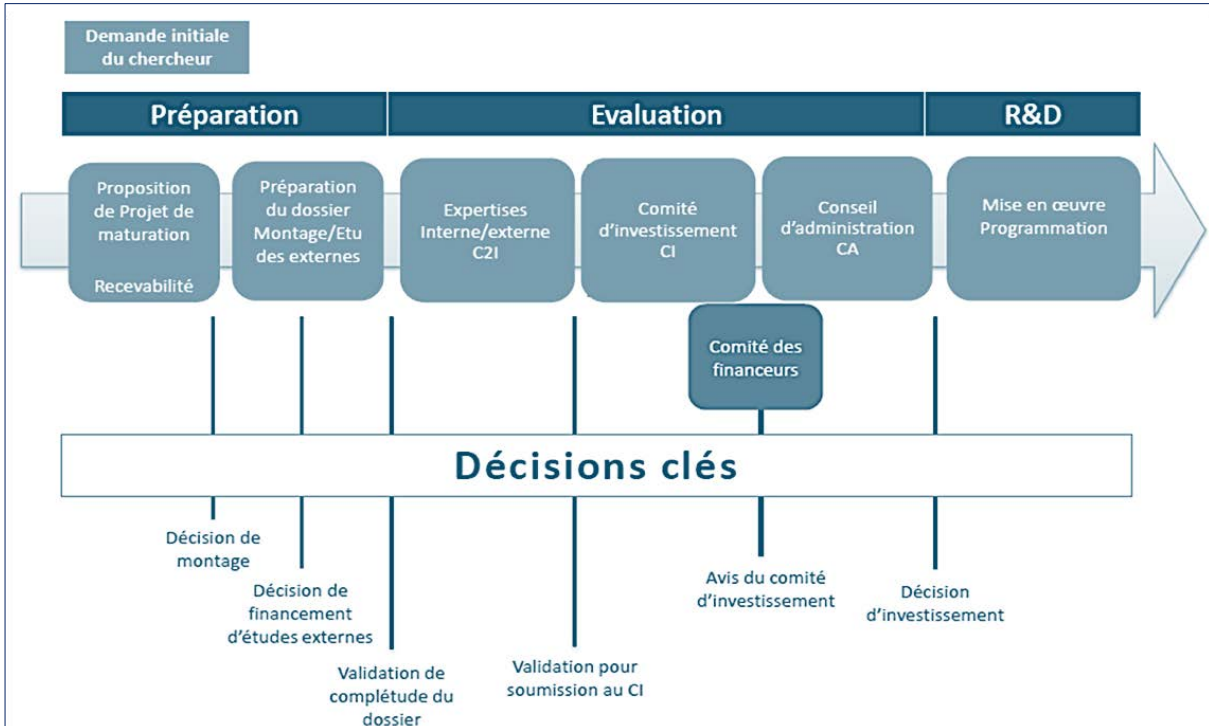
Demande initiale du chercheur

Préparation

Evaluation

R&D

Proposition de Projet de maturation

Recevabilité

Préparation du dossier Montage/Etu des externes

Expertises Interne/externe C2I

Comité d'investissement CI

Conseil d'administration CA

Mise en œuvre Programmation

Comité des financeurs

Décisions clés

Décision de montage

Décision de financement d'études externes

Validation de complétude du dossier

Validation pour soumission au CI

Avis du comité d'investissement

Décision d'investissement